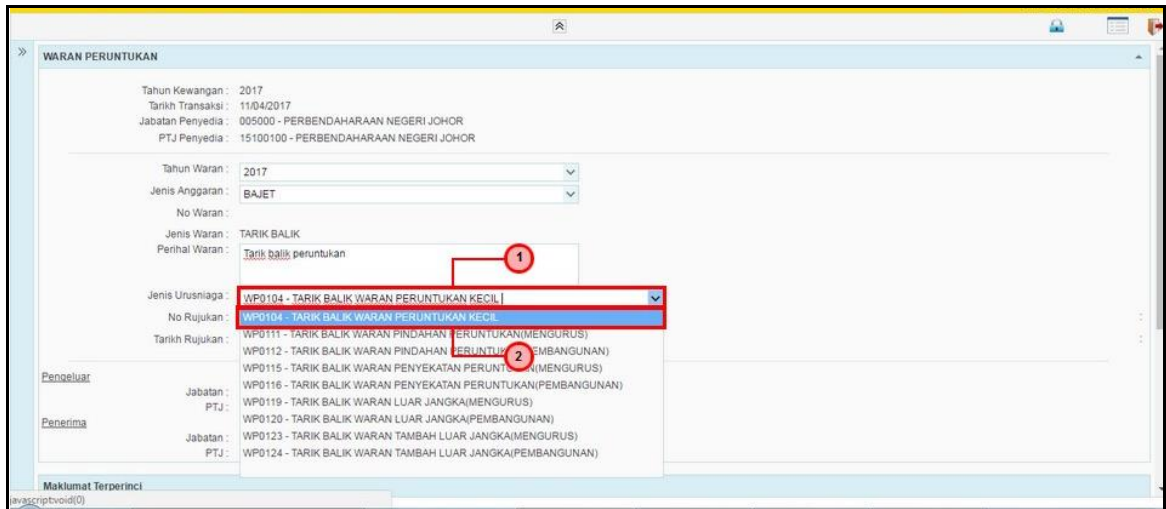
WARAN PERUNTUKAN

Tahun Kewangan : 2017
Tarikh Transaksi : 11/04/2017
Jabatan Penyedia : 005000 - PERBENDAHARAAN NEGERI JOHOR
PTJ Penyedia : 15100100 - PERBENDAHARAAN NEGERI JOHOR

Tahun Waran : 2017
Jenis Anggaran : BAJET
No Waran :
Jenis Waran : TARIK BALIK
Perihal Waran : Tarik balik peruntukan

1

Jenis Urusniaga : WP0104 - TARIK BALIK WARAN PERUNTUKAN KECIL
No Rujukan :
Tarikh Rujukan :

WP0104 - TARIK BALIK WARAN PERUNTUKAN KECIL
WP0111 - TARIK BALIK WARAN PINDAHAN PERUNTUKAN(MENGURUS)
WP0112 - TARIK BALIK WARAN PINDAHAN PERUNTUK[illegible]PEMBANGUNAN)
2
WP0115 - TARIK BALIK WARAN PENYEKATAN PERUNTU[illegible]N(MENGURUS)
WP0116 - TARIK BALIK WARAN PENYEKATAN PERUNTUKAN(PEMBANGUNAN)
WP0119 - TARIK BALIK WARAN LUAR JANGKA(MENGURUS)
WP0120 - TARIK BALIK WARAN LUAR JANGKA(PEMBANGUNAN)
WP0123 - TARIK BALIK WARAN TAMBAH LUAR JANGKA(MENGURUS)
WP0124 - TARIK BALIK WARAN TAMBAH LUAR JANGKA(PEMBANGUNAN)

Pengeluar
Jabatan :
PTJ :
Penerima
Jabatan :
PTJ :

Maklumat Terperinci
javascript:void(0)